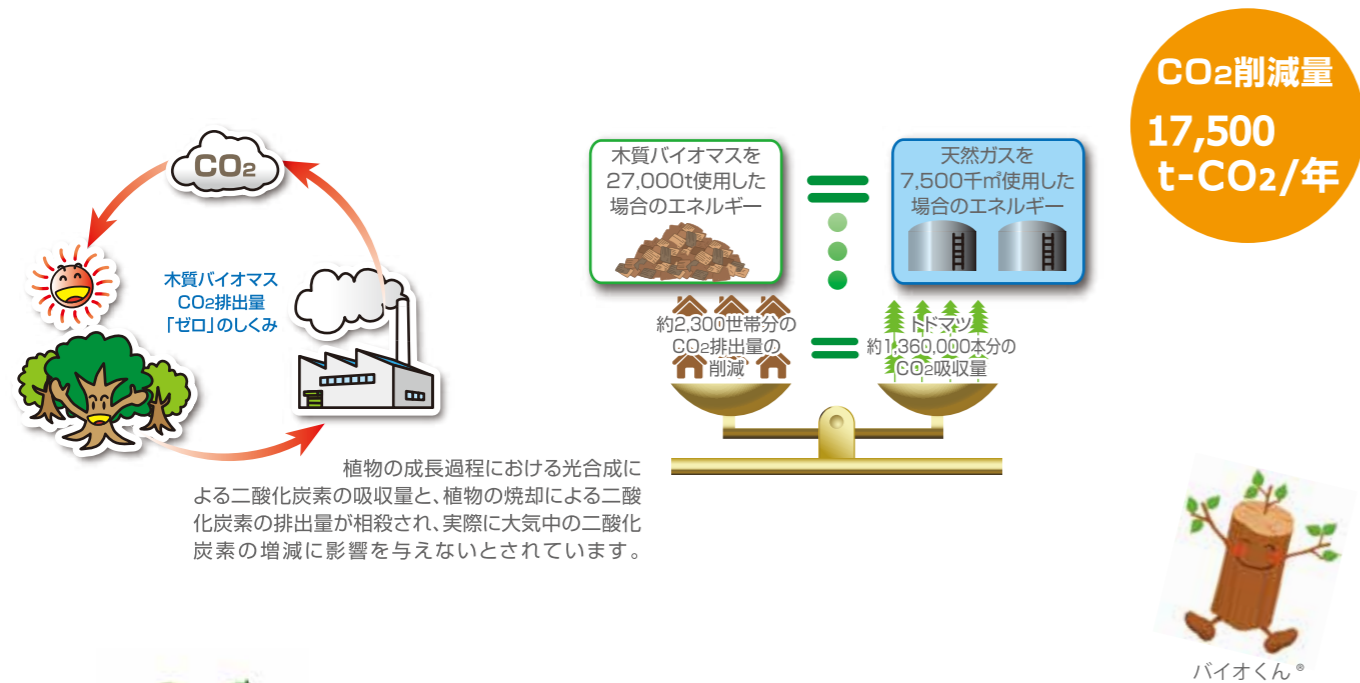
$CO_2$

木質バイオマス
$CO_2$排出量
「ゼロ」のしくみ

植物の成長過程における光合成による二酸化炭素の吸収量と、植物の焼却による二酸化炭素の排出量が相殺され、実際に大気中の二酸化炭素の増減に影響を与えないとされています。

木質バイオマスを
27,000t使用した
場合のエネルギー

天然ガスを
7,500千㎥使用した
場合のエネルギー

約2,300世帯分の
$CO_2$排出量の
削減

トドマツ
約1,360,000本分の
$CO_2$吸収量

$CO_2$削減量
17,500
t-$CO_2$/年

バイオくん®